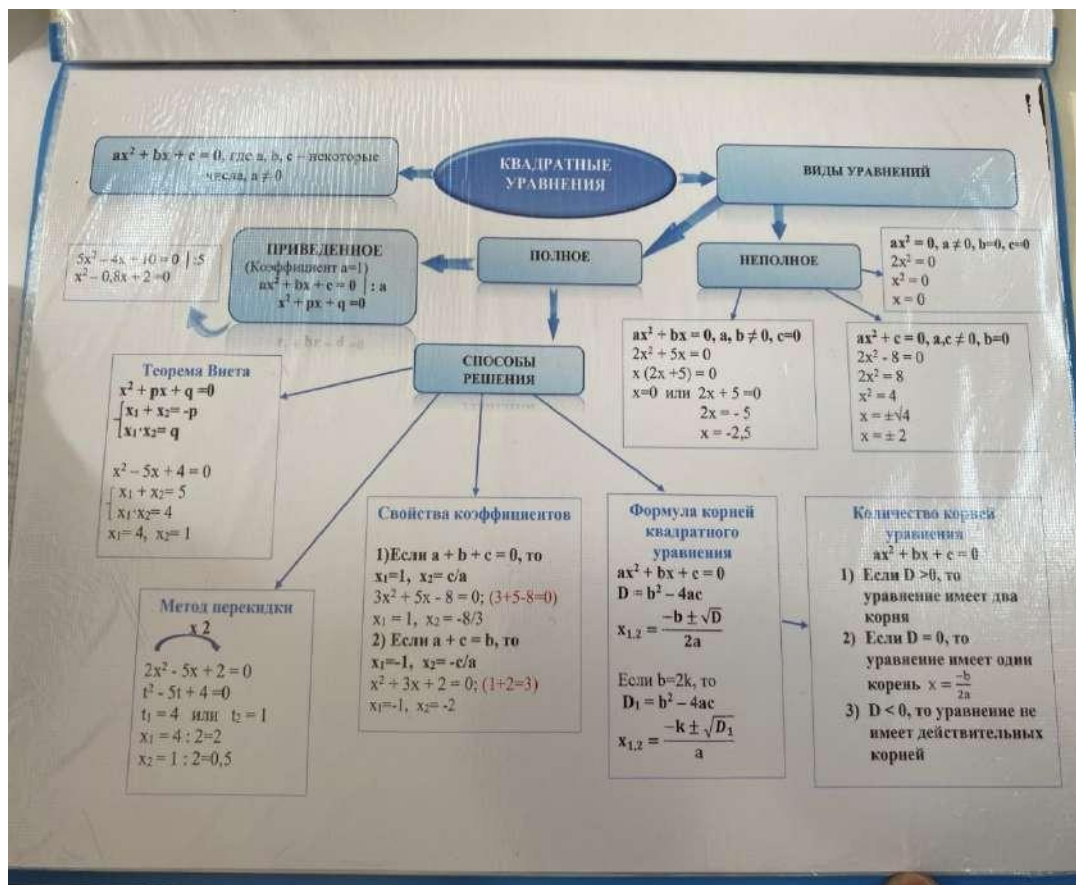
$ax^2 + bx + c = 0$, где a, b, c – некоторые числа, $a \neq 0$

КВАДРАТНЫЕ УРАВНЕНИЯ

ВИДЫ УРАВНЕНИЙ

$5x^2 - 4x + 10 = 0$ | :5
$x^2 - 0,8x + 2 = 0$

ПРИВЕДЕННОЕ
(Коэффициент a=1)
$ax^2 + bx + c = 0$ | : a
$x^2 + px + q = 0$

ПОЛНОЕ

НЕПОЛНОЕ

$ax^2 = 0$, $a \neq 0$, b=0, c=0
$2x^2 = 0$
$x^2 = 0$
x = 0

$ax^2 + bx = 0$, a, $b \neq 0$, c=0
$2x^2 + 5x = 0$
x (2x +5) = 0
x=0 или 2x + 5 =0
2x = - 5
x = -2,5

$ax^2 + c = 0$, a,$c \neq 0$, b=0
$2x^2 - 8 = 0$
$2x^2 = 8$
$x^2 = 4$
$x = \pm\sqrt{4}$
$x = \pm 2$

СПОСОБЫ РЕШЕНИЯ

Теорема Виета
$x^2 + px + q = 0$
$\begin{cases} x_1 + x_2 = -p \\ x_1 \cdot x_2 = q \end{cases}$

$x^2 - 5x + 4 = 0$
$\begin{cases} x_1 + x_2 = 5 \\ x_1 \cdot x_2 = 4 \end{cases}$
$x_1 = 4$, $x_2 = 1$

Свойства коэффициентов

1)Если a + b + c = 0, то
$x_1=1$, $x_2= c/a$
$3x^2 + 5x - 8 = 0$; (3+5-8=0)
$x_1 = 1$, $x_2 = -8/3$
2) Если a + c = b, то
$x_1=-1$, $x_2= -c/a$
$x^2 + 3x + 2 = 0$; (1+2=3)
$x_1=-1$, $x_2= -2$

Формула корней квадратного уравнения
$ax^2 + bx + c = 0$
$D = b^2 - 4ac$
$x_{1,2} = \frac{-b \pm \sqrt{D}}{2a}$

Если b=2k, то
$D_1 = b^2 - 4ac$
$x_{1,2} = \frac{-k \pm \sqrt{D_1}}{a}$

Количество корней уравнения
$ax^2 + bx + c = 0$
1) Если D >0, то уравнение имеет два корня
2) Если D = 0, то уравнение имеет один корень $x = \frac{-b}{2a}$
3) D < 0, то уравнение не имеет действительных корней

Метод перекидки
x 2
$2x^2 - 5x + 2 = 0$
$t^2 - 5t + 4 = 0$
$t_1 = 4$ или $t_2 = 1$
$x_1 = 4 : 2 = 2$
$x_2 = 1 : 2 = 0,5$